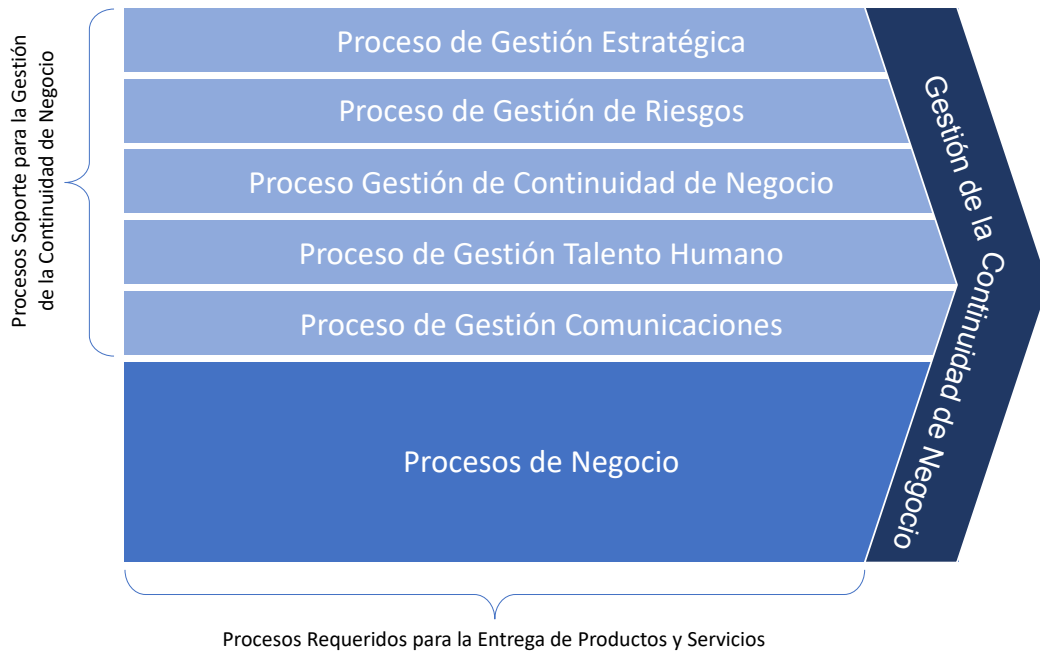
Procesos Soporte para la Gestión de la Continuidad de Negocio

Proceso de Gestión Estratégica

Proceso de Gestión de Riesgos

Proceso Gestión de Continuidad de Negocio

Proceso de Gestión Talento Humano

Proceso de Gestión Comunicaciones

Procesos de Negocio

Gestión de la Continuidad de Negocio

Procesos Requeridos para la Entrega de Productos y Servicios